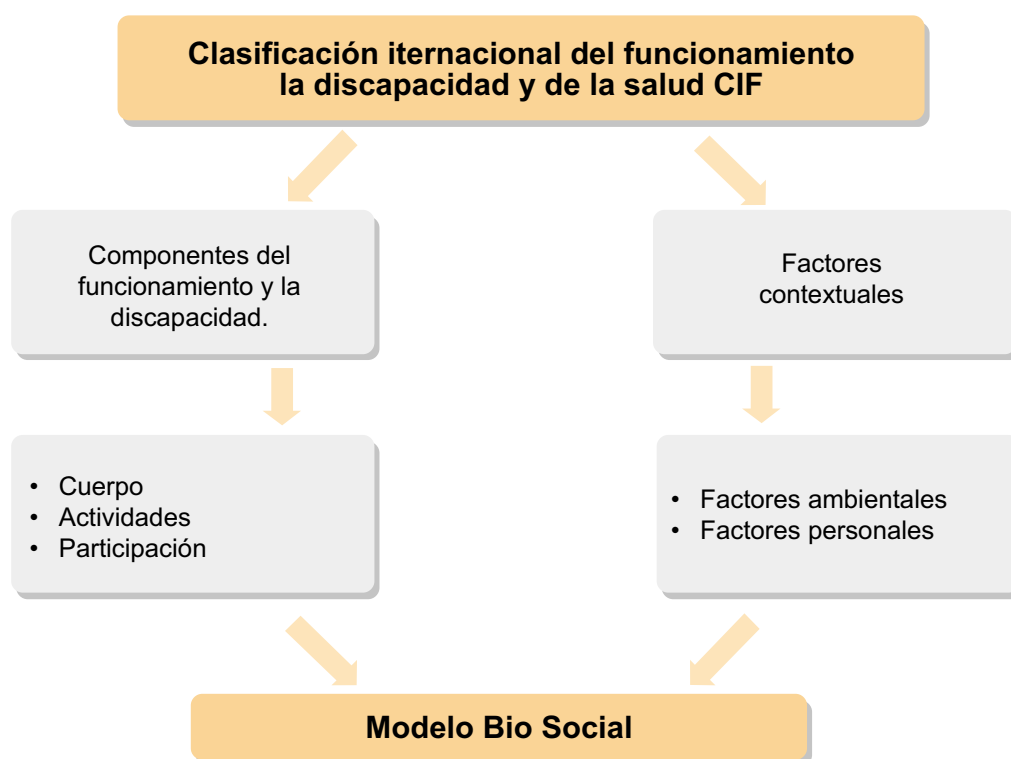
Clasificación iternacional del funcionamiento la discapacidad y de la salud CIF

Componentes del funcionamiento y la discapacidad.

Factores contextuales

- Cuerpo
- Actividades
- Participación

- Factores ambientales
- Factores personales

Modelo Bio Social